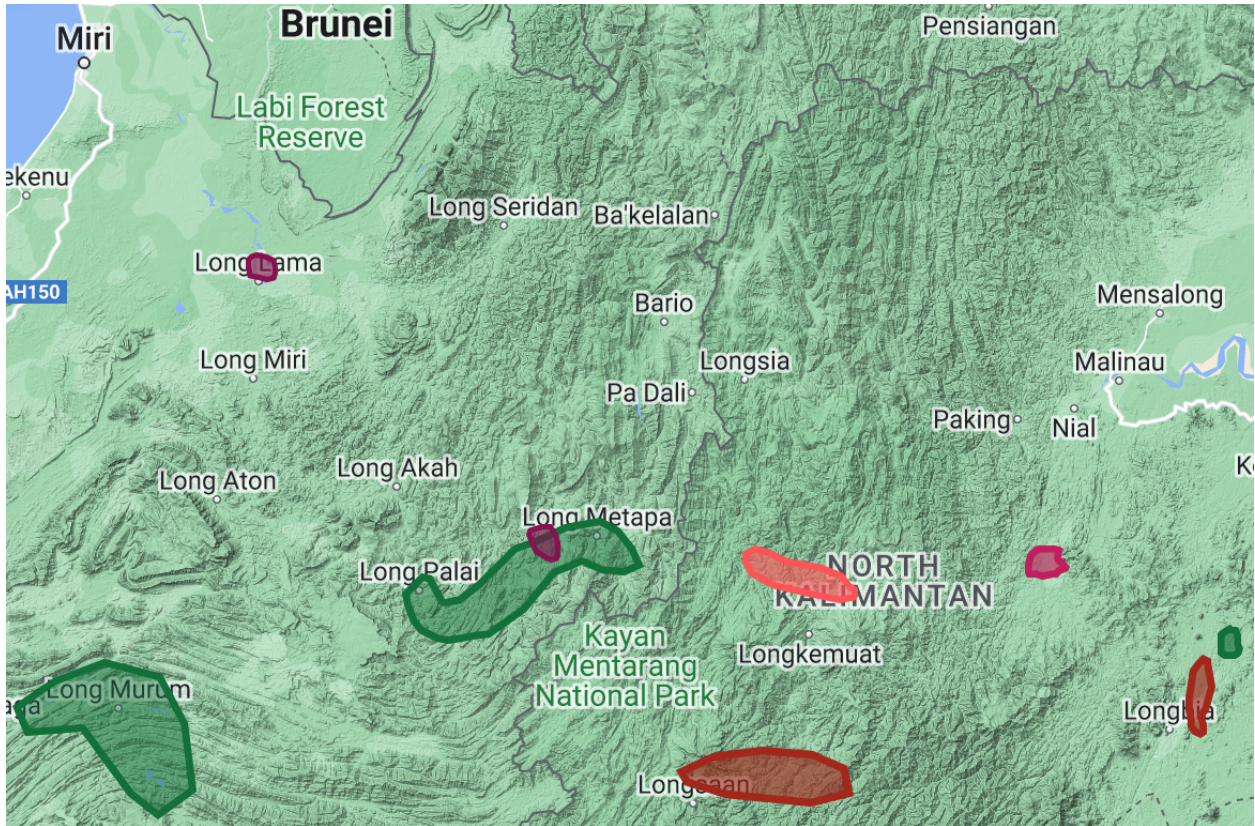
Brunei
Miri
Pensiangan
Labi Forest Reserve
ekenu
Long Seridan
Ba'kelalan
Long Lama
AH150
Bario
Mensalong
Long Miri
Longsia
Malinau
Pa Dali
Paking
Nial
Long Akah
Long Aton
Ke
Long Metapa
Long Palai
NORTH KALIMANTAN
Kayan Mentarang National Park
Longkemuat
Long Murum
aga
Longbia
Longpaan